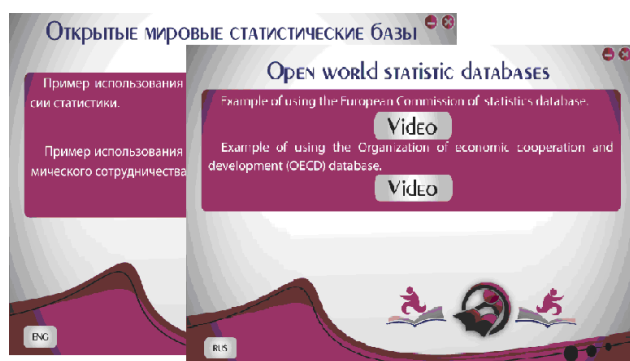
Открытые мировые статистические базы

Пример использования сии статистики.

Пример использования мического сотрудничества

ENG

Open world statistic databases

Example of using the European Commission of statistics database.

Video

Example of using the Organization of economic cooperation and development (OECD) database.

Video

RUS